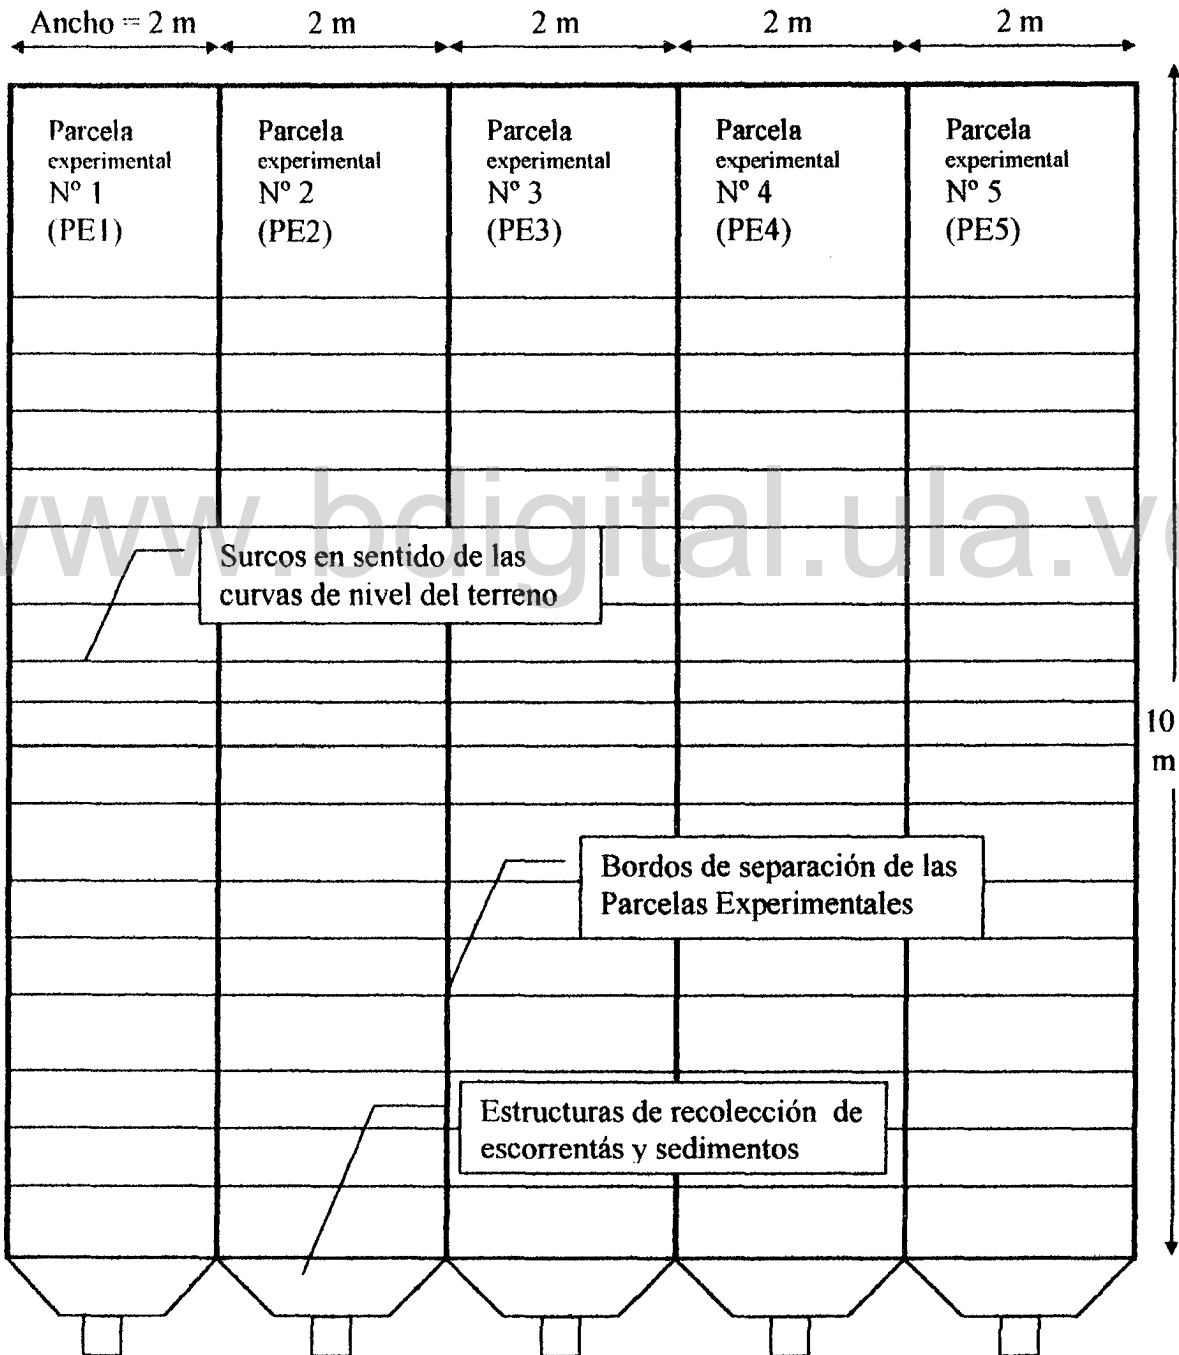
Ancho = 2 m 2 m 2 m 2 m 2 m

Parcela experimental Nº 1 (PE1)

Parcela experimental Nº 2 (PE2)

Parcela experimental Nº 3 (PE3)

Parcela experimental Nº 4 (PE4)

Parcela experimental Nº 5 (PE5)

www.bdigital.ula.ve

Surcos en sentido de las curvas de nivel del terreno

10 m

Bordos de separación de las Parcelas Experimentales

Estructuras de recolección de escorrentás y sedimentos